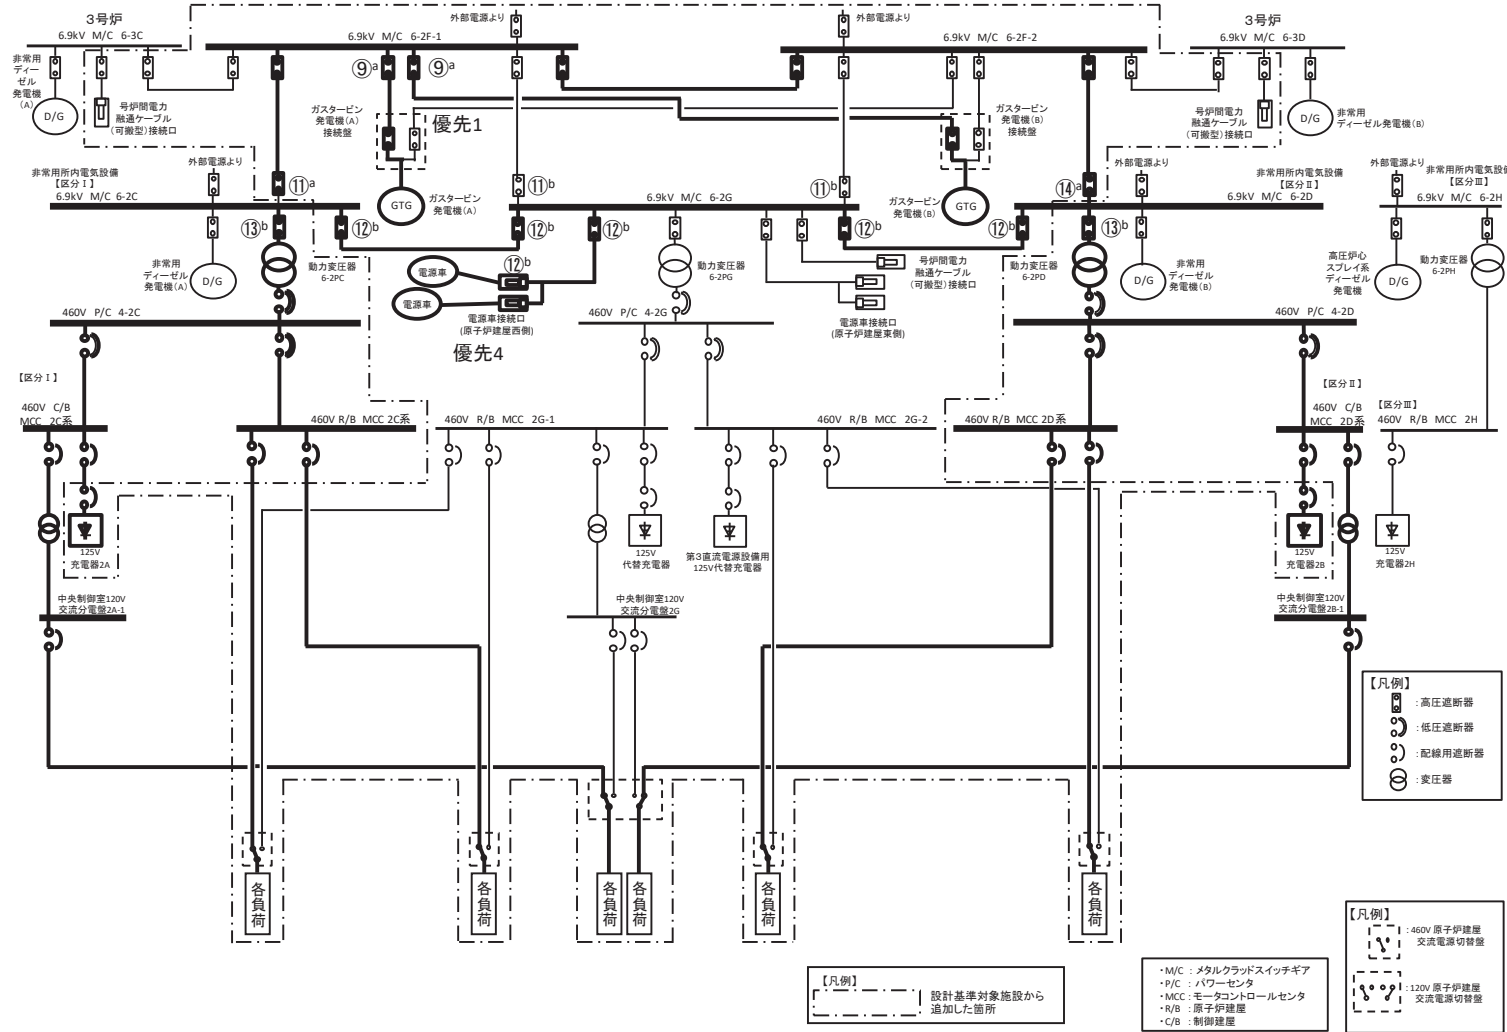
3号炉
6.9kV M/C 6-3C
非常用ディーゼル発電機(A)
D/G
号炉間電力融通ケーブル(可搬型)接続口
外部電源より
6.9kV M/C 6-2F-1
⑨a ⑨a
ガスタービン発電機(A)接続盤
優先1
GTG
ガスタービン発電機(A)
外部電源より
6.9kV M/C 6-2F-2
ガスタービン発電機(B)接続盤
ガスタービン発電機(B)
GTG
3号炉
6.9kV M/C 6-3D
号炉間電力融通ケーブル(可搬型)接続口
非常用ディーゼル発電機(B)
D/G
非常用所内電気設備【区分Ⅰ】
外部電源より
6.9kV M/C 6-2C
⑪a
⑬b
⑫b
非常用ディーゼル発電機(A)
D/G
動力変圧器6-2PC
⑪b
6.9kV M/C 6-2G
⑫b
⑫b
⑪b
⑫b
電源車
電源車
⑫b
電源車接続口(原子炉建屋西側)
優先4
動力変圧器6-2PG
号炉間電力融通ケーブル(可搬型)接続口
電源車接続口(原子炉建屋東側)
外部電源より
非常用所内電気設備【区分Ⅱ】
6.9kV M/C 6-2D
⑭a
⑫b
⑬b
動力変圧器6-2PD
非常用ディーゼル発電機(B)
D/G
外部電源より
非常用所内電気設備【区分Ⅲ】
6.9kV M/C 6-2H
高圧炉心スプレイ系ディーゼル発電機
D/G
動力変圧器6-2PH
460V P/C 4-2C
460V P/C 4-2G
460V P/C 4-2D
【区分Ⅰ】
460V C/B MCC 2C系
460V R/B MCC 2C系
460V R/B MCC 2G-1
460V R/B MCC 2G-2
460V R/B MCC 2D系
【区分Ⅱ】
460V C/B MCC 2D系
【区分Ⅲ】
460V R/B MCC 2H
125V 充電器2A
125V 代替充電器
第3直流電源設備用125V代替充電器
125V 充電器2B
125V 充電器2H
中央制御室120V 交流分電盤2A-1
中央制御室120V 交流分電盤2G
中央制御室120V 交流分電盤2B-1
【凡例】
:高圧遮断器
:低圧遮断器
:配線用遮断器
:変圧器
各負荷
各負荷
各負荷
各負荷
各負荷
各負荷
【凡例】
設計基準対象施設から追加した箇所
・M/C :メタルクラッドスイッチギア
・P/C :パワーセンタ
・MCC :モータコントロールセンタ
・R/B :原子炉建屋
・C/B :制御建屋
【凡例】
:460V 原子炉建屋交流電源切替盤
:120V 原子炉建屋交流電源切替盤